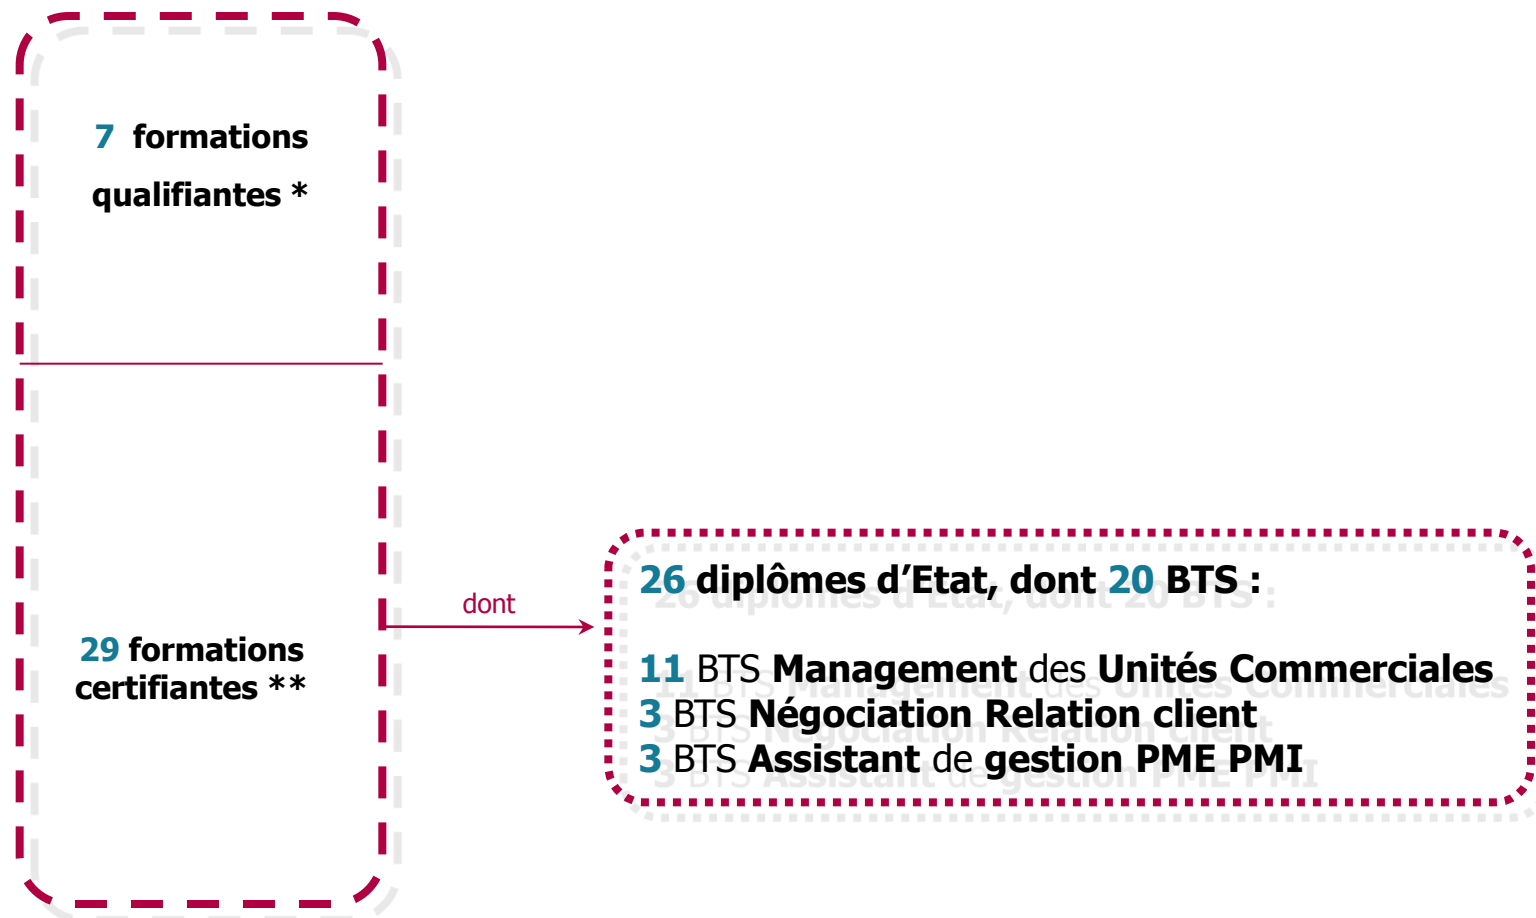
7 formations qualifiantes *

29 formations certifiantes **

dont

26 diplômes d'Etat, dont 20 BTS :

11 BTS Management des Unités Commerciales
3 BTS Négociation Relation client
3 BTS Assistant de gestion PME PMI